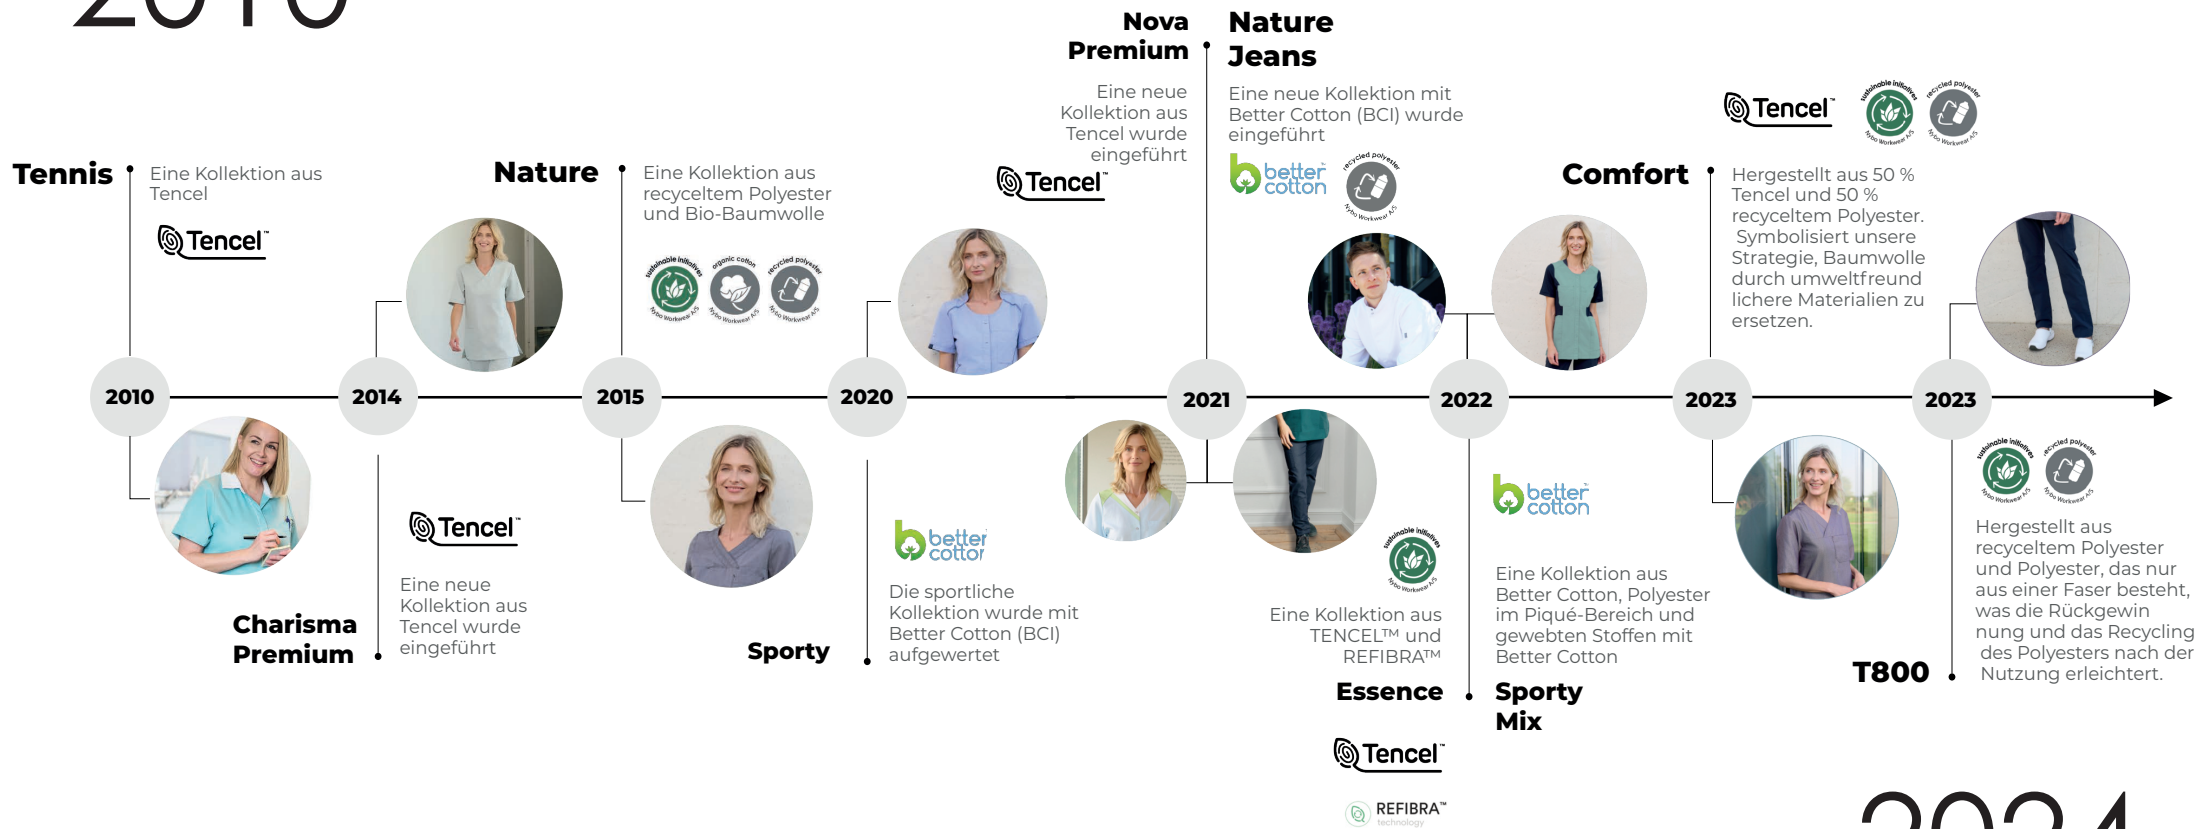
2010

Tennis
Eine Kollektion aus Tencel
Tencel

Nature
Eine Kollektion aus recyceltem Polyester und Bio-Baumwolle
sustainable initiatives
organic cotton
recycled polyester

Nova Premium
Eine neue Kollektion aus Tencel wurde eingeführt
Tencel

Nature Jeans
Eine neue Kollektion mit Better Cotton (BCI) wurde eingeführt
better cotton
recycled polyester

Tencel
sustainable initiatives
recycled polyester

Comfort
Hergestellt aus 50 % Tencel und 50 % recyceltem Polyester. Symbolisiert unsere Strategie, Baumwolle durch umweltfreund lichere Materialien zu ersetzen.

2010
2014
2015
2020
2021
2022
2023
2023

Charisma Premium
Tencel
Eine neue Kollektion aus Tencel wurde eingeführt

Sporty
better cotton
Die sportliche Kollektion wurde mit Better Cotton (BCI) aufgewertet

sustainable initiatives
Eine Kollektion aus TENCEL™ und REFIBRA™
Essence
Tencel
REFIBRA™ technology

better cotton
Eine Kollektion aus Better Cotton, Polyester im Piqué-Bereich und gewebten Stoffen mit Better Cotton
Sporty Mix

sustainable initiatives
recycled polyester
Hergestellt aus recyceltem Polyester und Polyester, das nur aus einer Faser besteht, was die Rückgewin nung und das Recycling des Polyesters nach der Nutzung erleichtert.
T800

2024